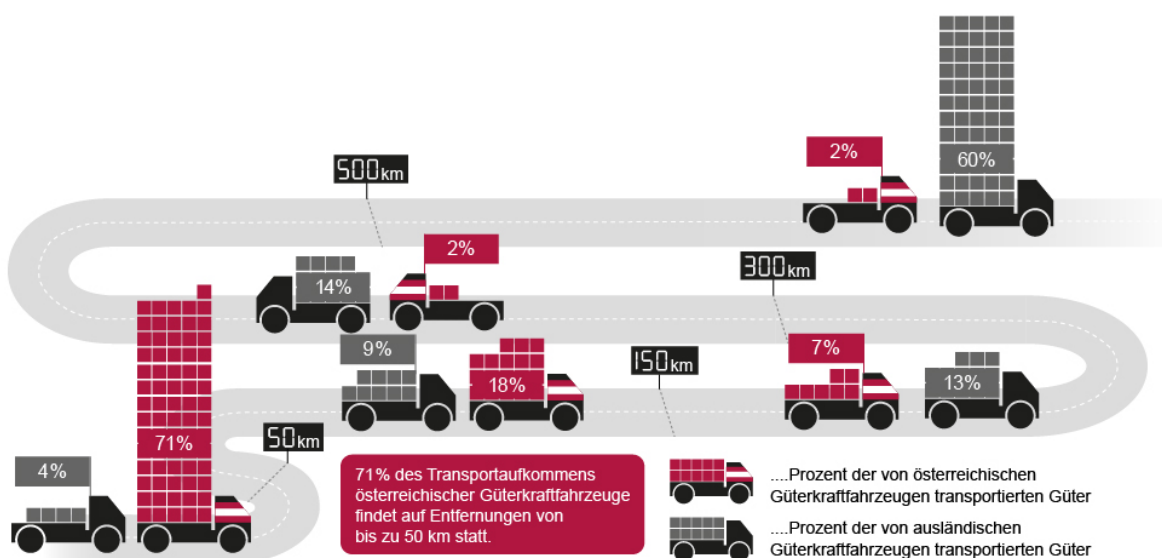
500km

2%

60%

14%

2%

300km

9%

18%

150km

7%

13%

71%

50km

4%

71% des Transportaufkommens österreichischer Güterkraftfahrzeuge findet auf Entfernungen von bis zu 50 km statt.

....Prozent der von österreichischen Güterkraftfahrzeugen transportierten Güter

....Prozent der von ausländischen Güterkraftfahrzeugen transportierten Güter